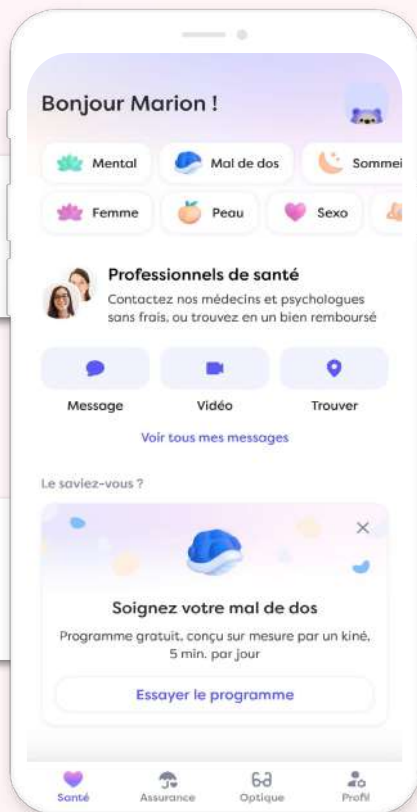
Bonjour Marion !

Mental
Mal de dos
Sommei
Femme
Peau
Sexo

Professionnels de santé
Contactez nos médecins et psychologues sans frais, ou trouvez en un bien remboursé

Message
Vidéo
Trouver

Voir tous mes messages

Le saviez-vous ?

×

Soignez votre mal de dos
Programme gratuit, conçu sur mesure par un kiné, 5 min. par jour

Essayer le programme

Santé
Assurance
Optique
Profil